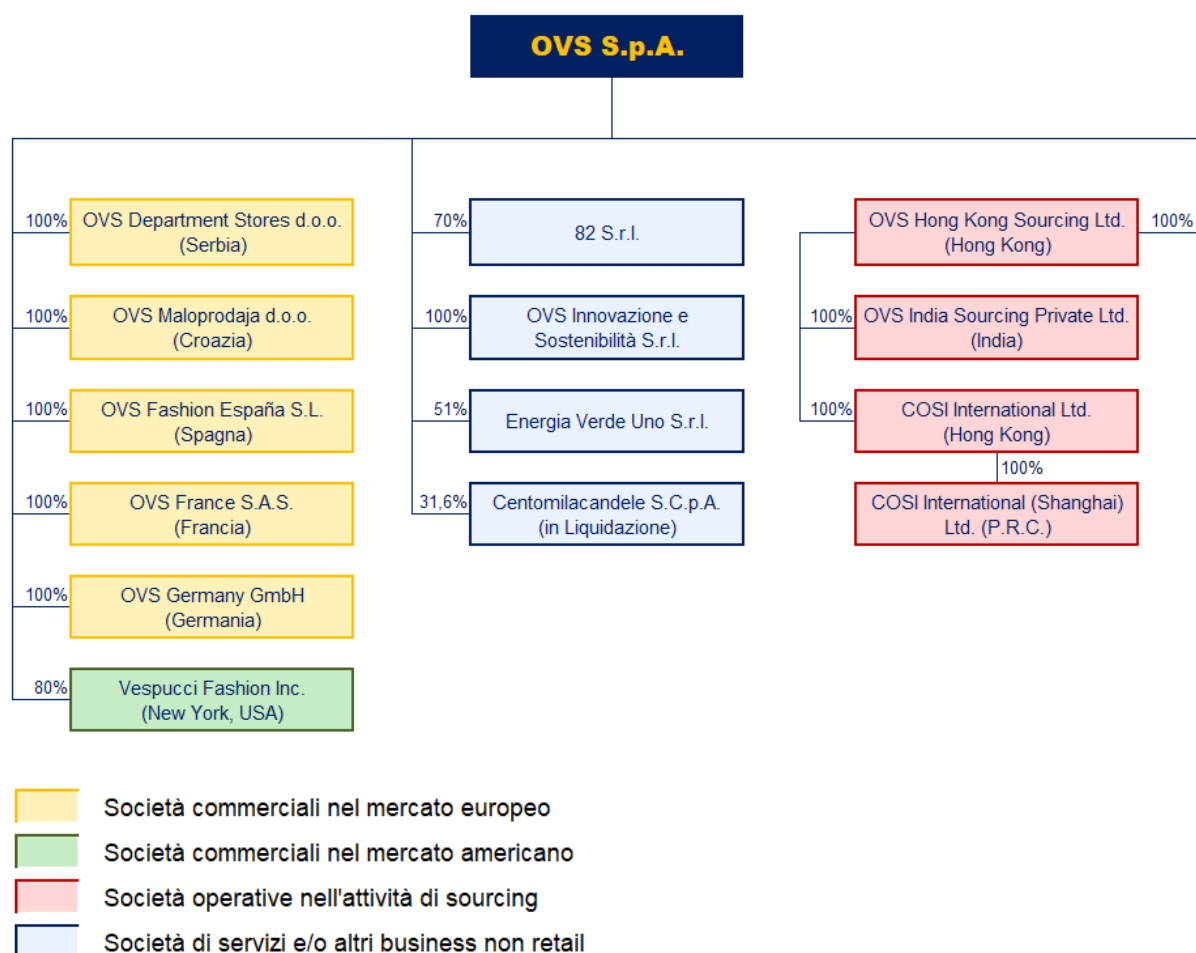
OVS S.p.A.

100% OVS Department Stores d.o.o. (Serbia)

100% OVS Maloprodaja d.o.o. (Croazia)

100% OVS Fashion España S.L. (Spagna)

100% OVS France S.A.S. (Francia)

100% OVS Germany GmbH (Germania)

80% Vespucci Fashion Inc. (New York, USA)

70% 82 S.r.l.

100% OVS Innovazione e Sostenibilità S.r.l.

51% Energia Verde Uno S.r.l.

31,6% Centomilacandele S.C.p.A. (in Liquidazione)

OVS Hong Kong Sourcing Ltd. (Hong Kong) 100%

100% OVS India Sourcing Private Ltd. (India)

100% COSI International Ltd. (Hong Kong)

100% COSI International (Shanghai) Ltd. (P.R.C.)

Società commerciali nel mercato europeo

Società commerciali nel mercato americano

Società operative nell'attività di sourcing

Società di servizi e/o altri business non retail